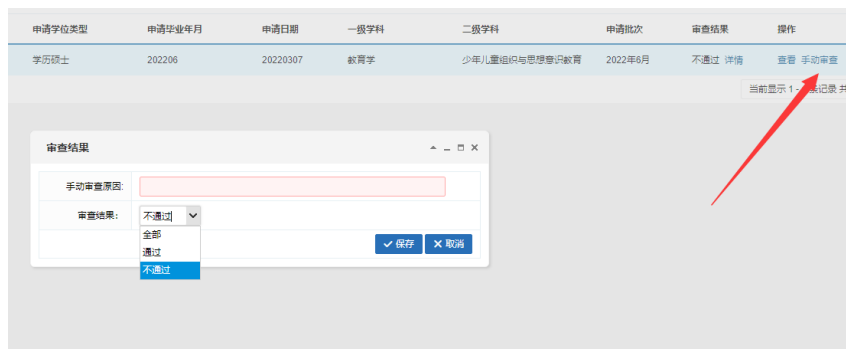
| 申请学位类型 | 申请毕业年月 | 申请日期 | 一级学科 | 二级学科 | 申请批次 | 审查结果 | 操作 |
|---|---|---|---|---|---|---|---|
| 学历硕士 | 202206 | 20220307 | 教育学 | 少年儿童组织与思想意识教育 | 2022年6月 | 不通过 详情 | 查看 手动审查 |

当前显示 1 - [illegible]条记录 共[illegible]

审查结果

手动审查原因:

审查结果: 不通过

全部
通过
不通过

保存 取消